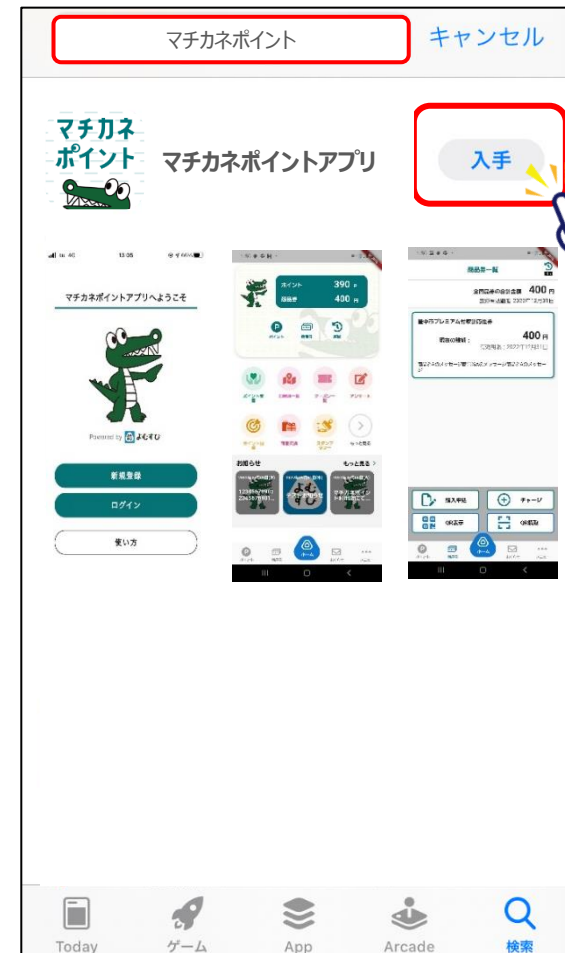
マチカネポイント

キャンセル

マチカネ
ポイント

マチカネポイントアプリ

入手

マチカネポイントアプリへようこそ

Powered by よむすび

新規登録

ログイン

使い方

ポイント 390 P

商品券 400 円

お知らせ

もっと見る >

商品券一覧

400 円

400 円

チャージ

ホーム

Today

ゲーム

App

Arcade

検索